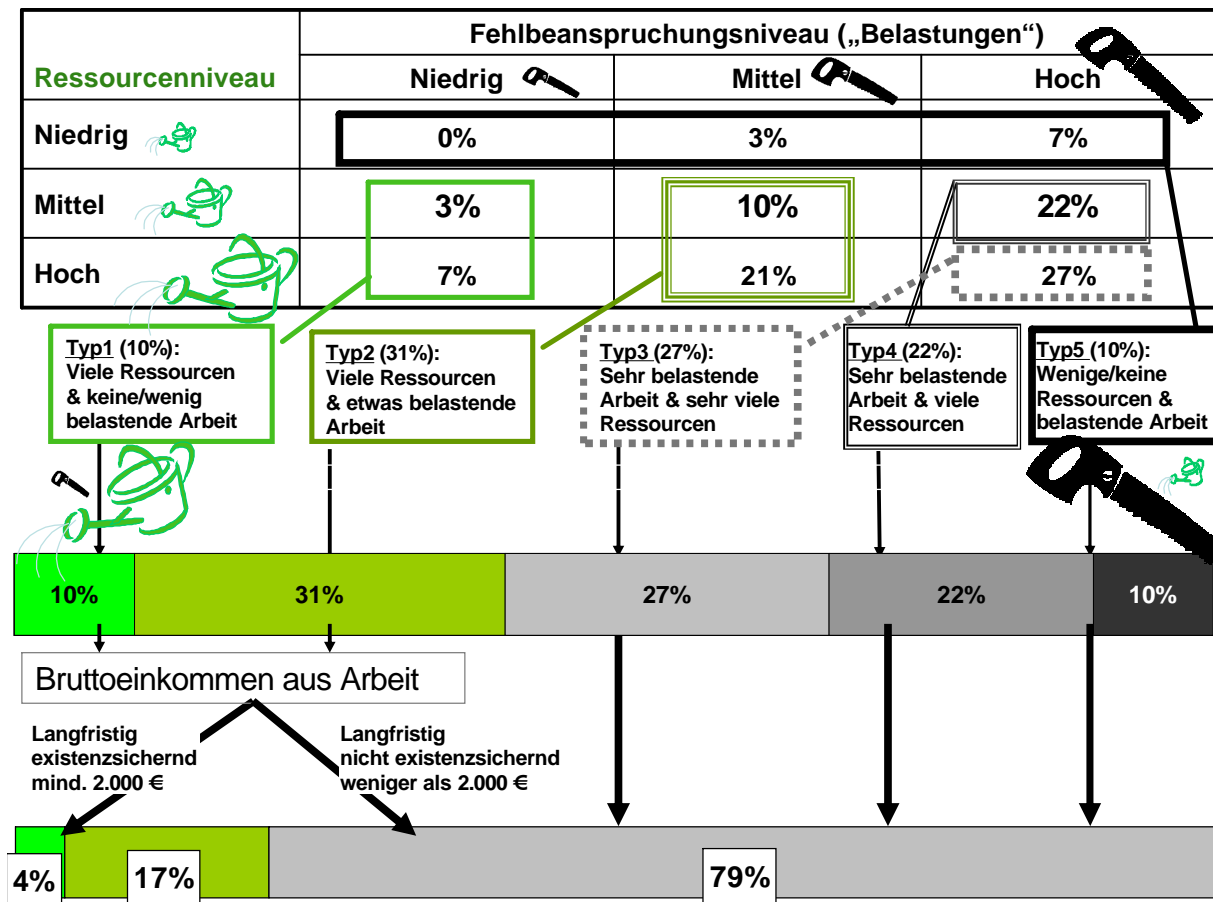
| Ressourcenniveau | Fehlbeanspruchungsniveau („Belastungen“) Niedrig | Mittel | Hoch |
|---|---|---|---|
| Niedrig | 0% | 3% | 7% |
| Mittel | 3% | 10% | 22% |
| Hoch | 7% | 21% | 27% |

Typ1 (10%): Viele Ressourcen & keine/wenig belastende Arbeit

Typ2 (31%): Viele Ressourcen & etwas belastende Arbeit

Typ3 (27%): Sehr belastende Arbeit & sehr viele Ressourcen

Typ4 (22%): Sehr belastende Arbeit & viele Ressourcen

Typ5 (10%): Wenige/keine Ressourcen & belastende Arbeit

10% 31% 27% 22% 10%

Bruttoeinkommen aus Arbeit

Langfristig existenzsichernd mind. 2.000 €

Langfristig nicht existenzsichernd weniger als 2.000 €

4% 17% 79%